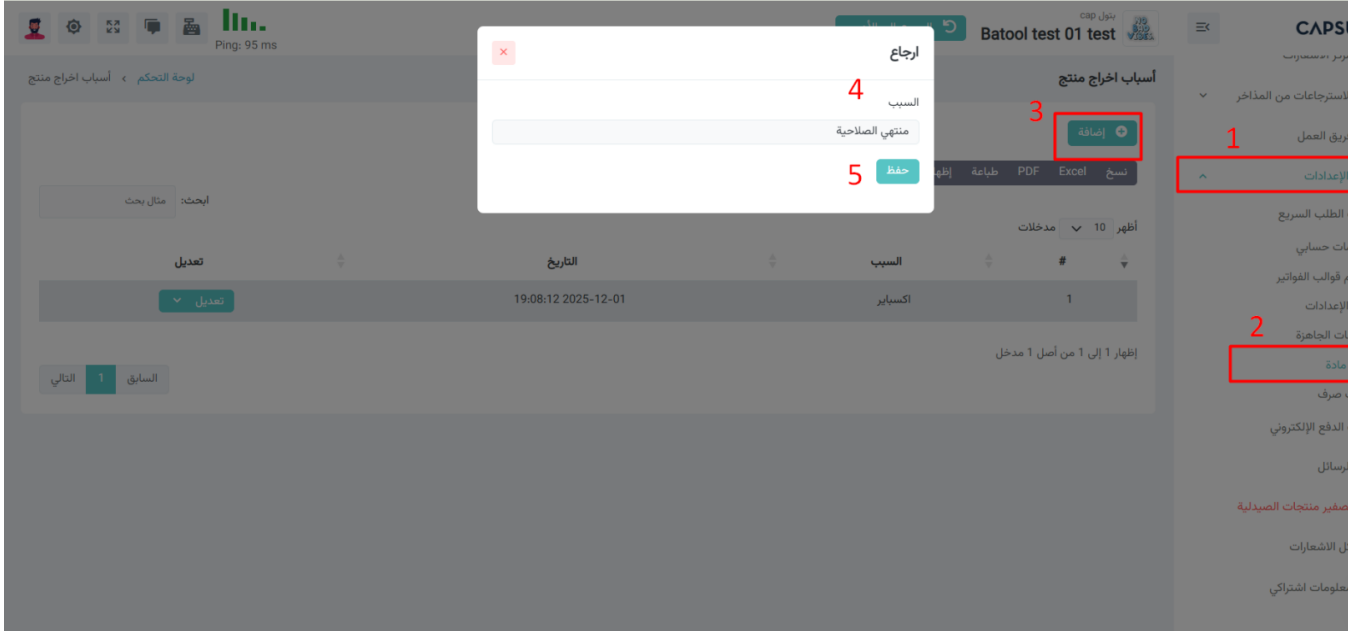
CAPSU

بتول cap
Batool test 01 test

Ping: 95 ms

لوحة التحكم > أسباب اخراج منتج

أسباب اخراج منتج

ارجاع
×
السبب
منتهي الصلاحية
حفظ

4
3
5
1
2

إضافة

نسخ Excel PDF طباعة إظه

ابحث: مثال بحث

أظهر 10 مدخلات

| # | السبب | التاريخ | تعديل |
|---|---|---|---|
| 1 | اكسباير | 2025-12-01 19:08:12 | تعديل |

إظهار 1 إلى 1 من أصل 1 مدخل

السابق 1 التالي

الاسترجاعات من المذاخر
فريق العمل
الإعدادات
الطلب السريع
ات حسابي
م قوالب الفواتير
الإعدادات
ات الجاهزة
مادة
صرف
الدفع الإلكتروني
الرسائل
صفير منتجات الصيدلية
ل الاشعارات
معلومات اشتراكي